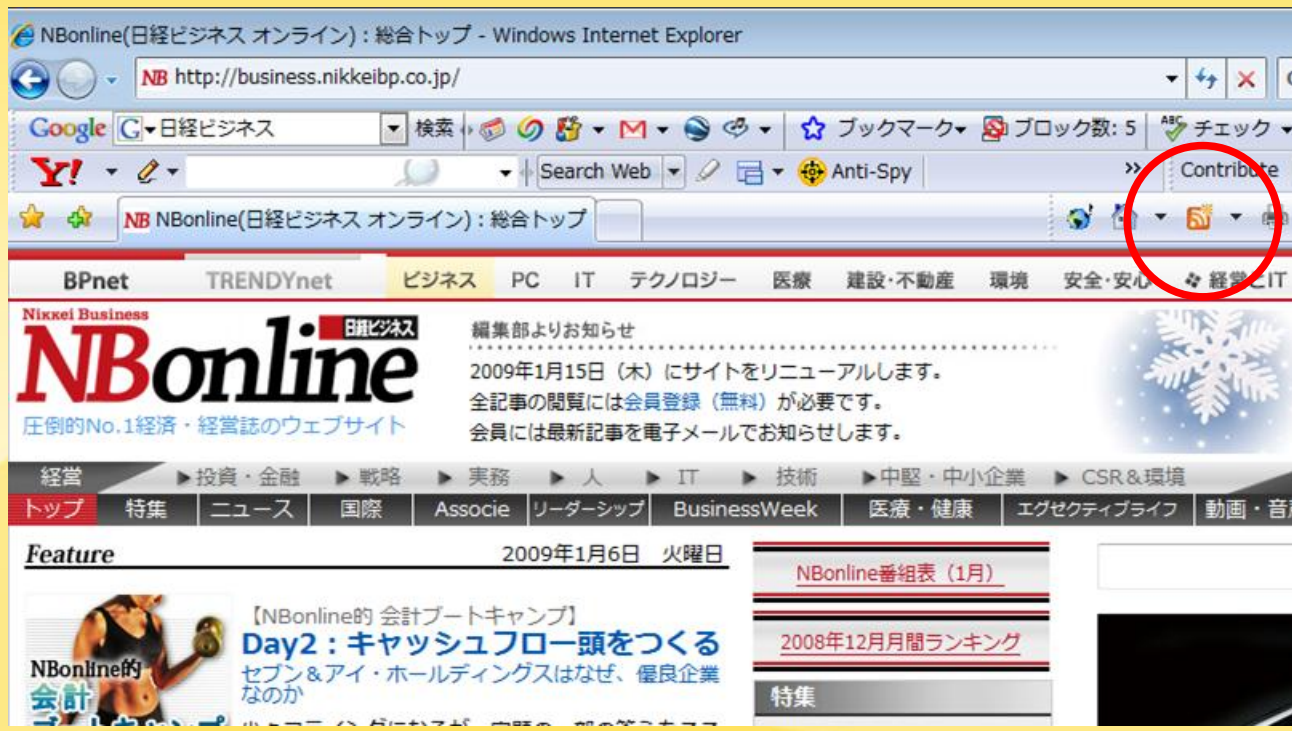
NBonline(日経ビジネス オンライン) : 総合トップ - Windows Internet Explorer

NB http://business.nikkeibp.co.jp/

Google G 日経ビジネス 検索 M ブックマーク ブロック数: 5 チェック

Y! Search Web Anti-Spy » Contribute

NB NBonline(日経ビジネス オンライン) : 総合トップ

BPnet TRENDYnet ビジネス PC IT テクノロジー 医療 建設・不動産 環境 安全・安心 経営とIT

Nikkei Business
NBonline 日経ビジネス
圧倒的No.1経済・経営誌のウェブサイト

編集部よりお知らせ
2009年1月15日（木）にサイトをリニューアルします。
全記事の閲覧には会員登録（無料）が必要です。
会員には最新記事を電子メールでお知らせします。

経営 ▶投資・金融 ▶戦略 ▶実務 ▶人 ▶IT ▶技術 ▶中堅・中小企業 ▶CSR＆環境

トップ 特集 ニュース 国際 Associe リーダーシップ BusinessWeek 医療・健康 エグゼクティブライフ 動画・音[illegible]

Feature 2009年1月6日 火曜日

NBonline番組表（1月）

2008年12月月間ランキング

特集

NBonline的 会計

【NBonline的 会計ブートキャンプ】
Day2：キャッシュフロー頭をつくる
セブン＆アイ・ホールディングスはなぜ、優良企業なのか
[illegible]